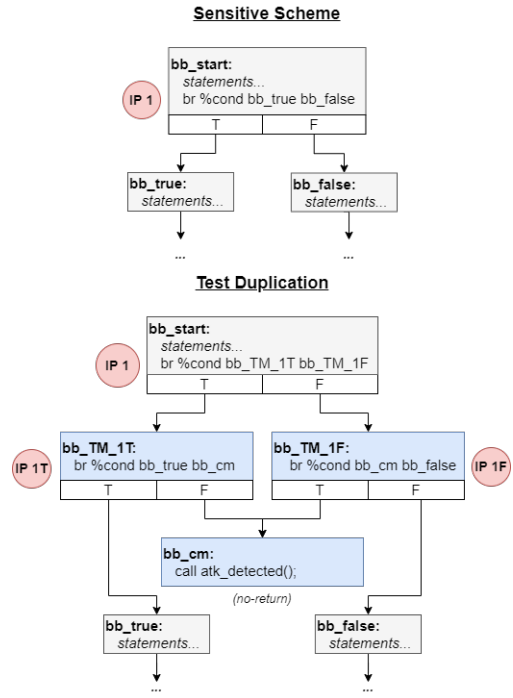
Sensitive Scheme

IP 1

bb_start:
statements...
br %cond bb_true bb_false

T

F

bb_true:
statements...

...

bb_false:
statements...

...

Test Duplication

IP 1

bb_start:
statements...
br %cond bb_TM_1T bb_TM_1F

T

F

IP 1T

bb_TM_1T:
br %cond bb_true bb_cm

T

F

bb_TM_1F:
br %cond bb_cm bb_false

IP 1F

T

F

bb_cm:
call atk_detected();

(no-return)

bb_true:
statements...

...

bb_false:
statements...

...